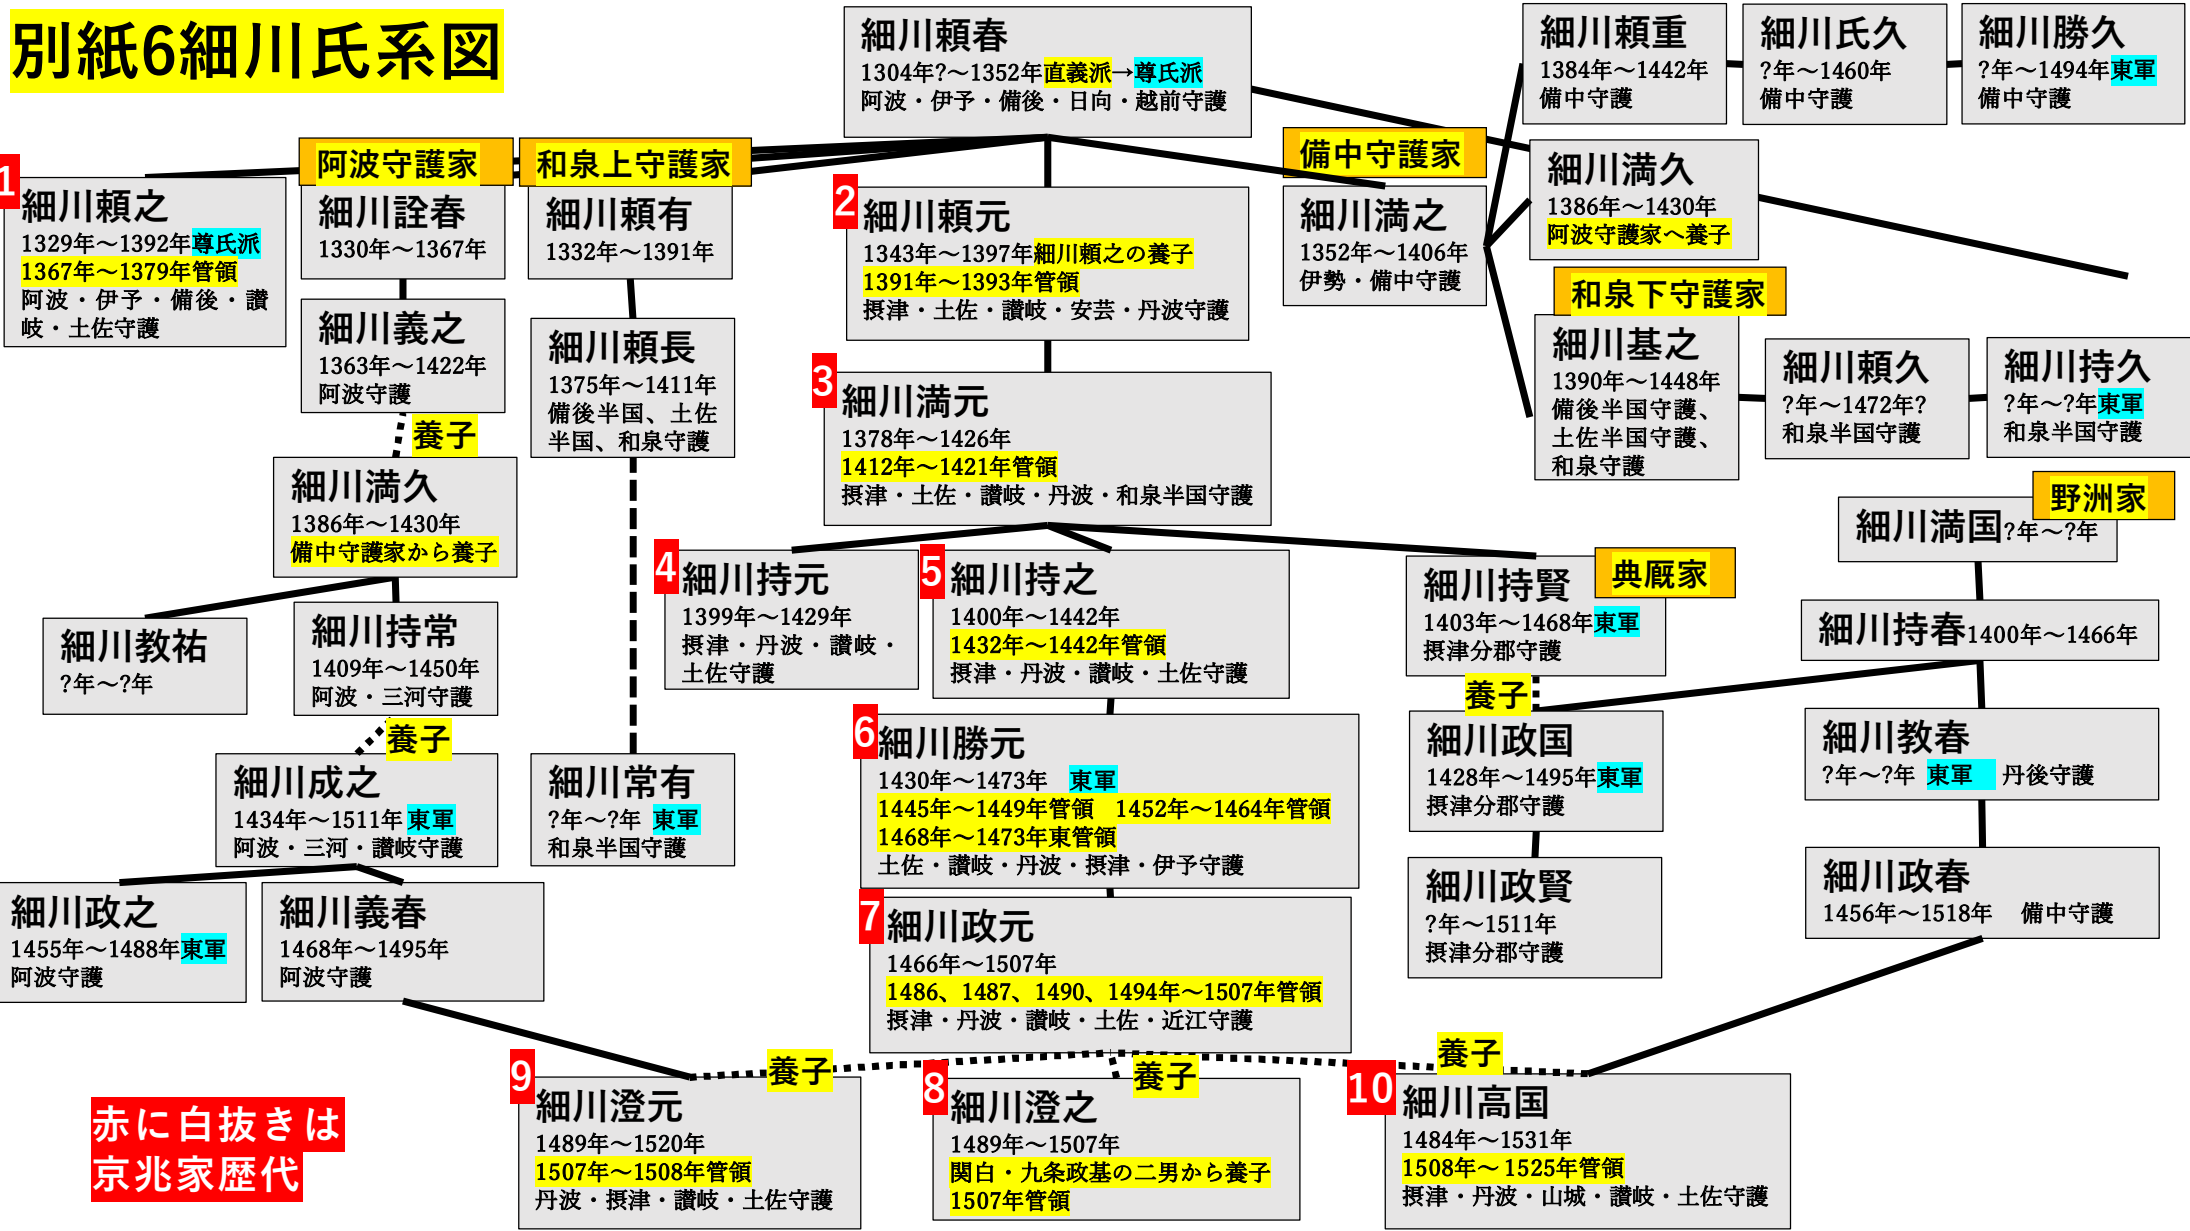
別紙6細川氏系図

細川頼春
1304年?～1352年直義派→尊氏派
阿波・伊予・備後・日向・越前守護

細川頼重
1384年～1442年
備中守護

細川氏久
?年～1460年
備中守護

細川勝久
?年～1494年東軍
備中守護

阿波守護家

和泉上守護家

備中守護家

1
細川頼之
1329年～1392年尊氏派
1367年～1379年管領
阿波・伊予・備後・讃岐・土佐守護

細川詮春
1330年～1367年

細川頼有
1332年～1391年

2
細川頼元
1343年～1397年細川頼之の養子
1391年～1393年管領
摂津・土佐・讃岐・安芸・丹波守護

細川満之
1352年～1406年
伊勢・備中守護

細川満久
1386年～1430年
阿波守護家へ養子

和泉下守護家

細川義之
1363年～1422年
阿波守護

養子

細川頼長
1375年～1411年
備後半国、土佐半国、和泉守護

3
細川満元
1378年～1426年
1412年～1421年管領
摂津・土佐・讃岐・丹波・和泉半国守護

細川基之
1390年～1448年
備後半国守護、土佐半国守護、和泉守護

細川頼久
?年～1472年?
和泉半国守護

細川持久
?年～?年東軍
和泉半国守護

細川満久
1386年～1430年
備中守護家から養子

野洲家

細川満国?年～?年

4
細川持元
1399年～1429年
摂津・丹波・讃岐・土佐守護

5
細川持之
1400年～1442年
1432年～1442年管領
摂津・丹波・讃岐・土佐守護

細川持賢
1403年～1468年東軍
摂津分郡守護

典厩家

細川持春1400年～1466年

細川教祐
?年～?年

細川持常
1409年～1450年
阿波・三河守護

養子

養子

6
細川勝元
1430年～1473年 東軍
1445年～1449年管領 1452年～1464年管領
1468年～1473年東軍管領
土佐・讃岐・丹波・摂津・伊予守護

細川政国
1428年～1495年東軍
摂津分郡守護

細川教春
?年～?年 東軍 丹後守護

細川成之
1434年～1511年東軍
阿波・三河・讃岐守護

細川常有
?年～?年 東軍
和泉半国守護

細川政賢
?年～1511年
摂津分郡守護

細川政春
1456年～1518年 備中守護

細川政之
1455年～1488年東軍
阿波守護

細川義春
1468年～1495年
阿波守護

7
細川政元
1466年～1507年
1486、1487、1490、1494年～1507年管領
摂津・丹波・讃岐・土佐・近江守護

養子

養子

養子

赤に白抜きは
京兆家歴代

9
細川澄元
1489年～1520年
1507年～1508年管領
丹波・摂津・讃岐・土佐守護

8
細川澄之
1489年～1507年
関白・九条政基の二男から養子
1507年管領

10
細川高国
1484年～1531年
1508年～1525年管領
摂津・丹波・山城・讃岐・土佐守護